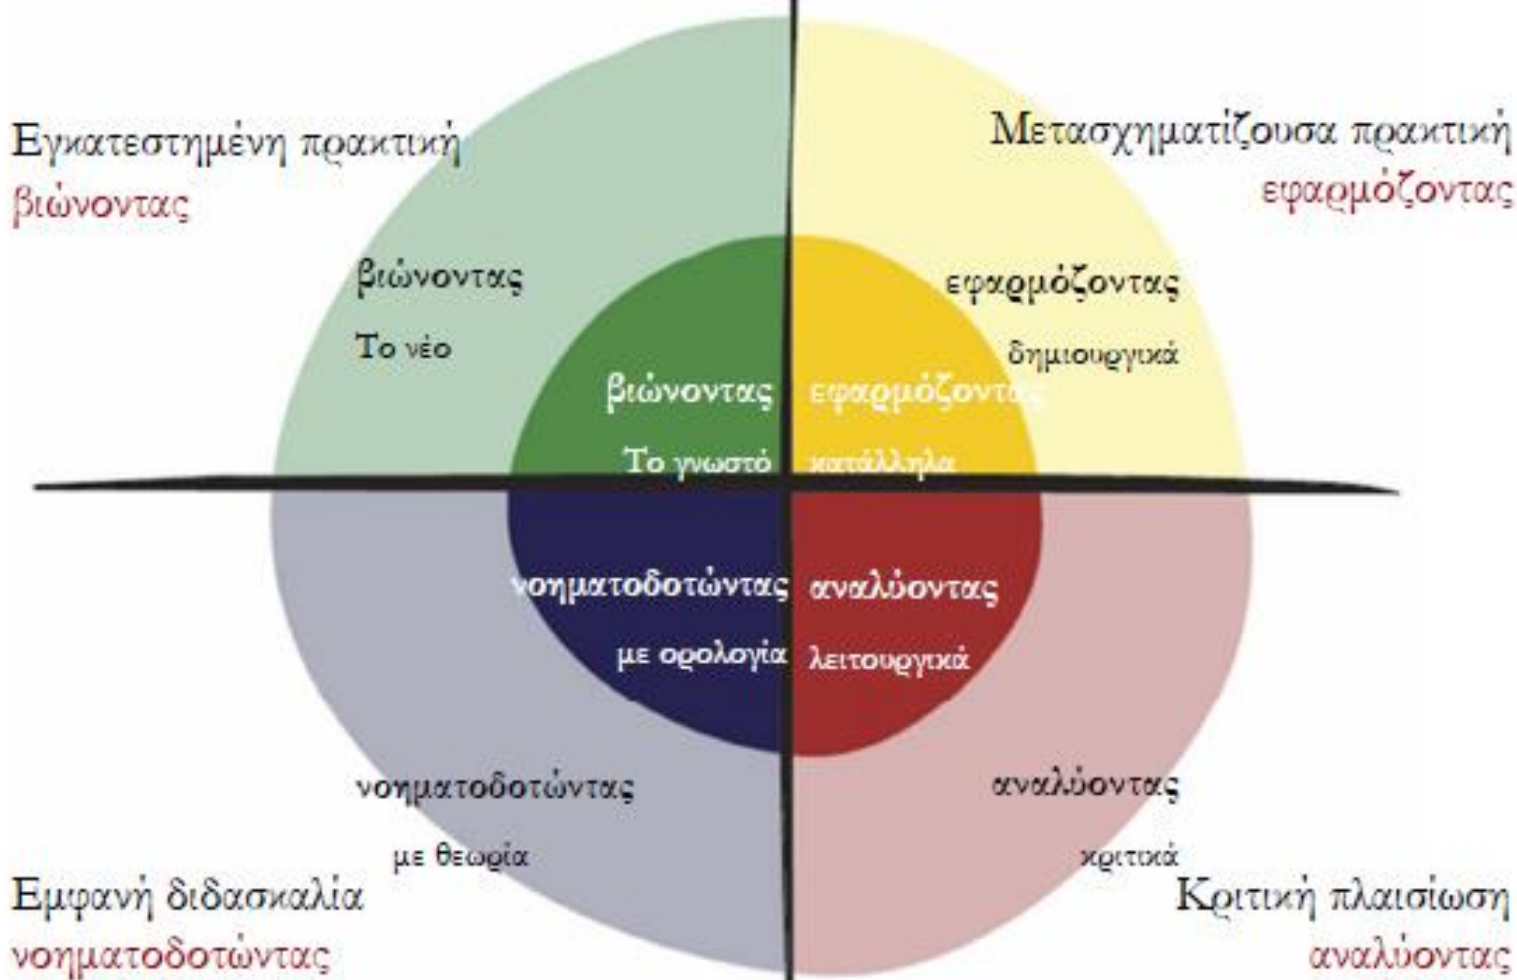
Εγκατεστημένη πρακτική
βιώνοντας

Μετασχηματίζουσα πρακτική
εφαρμόζοντας

βιώνοντας
Το νέο

εφαρμόζοντας
δημιουργικά

βιώνοντας
Το γνωστό

εφαρμόζοντας
κατάλληλα

νοηματοδοτώντας
με ορολογία

αναλύοντας
λειτουργικά

νοηματοδοτώντας
με θεωρία

αναλύοντας
κριτικά

Εμφανή διδασκαλία
νοηματοδοτώντας

Κριτική πλαισίωση
αναλύοντας